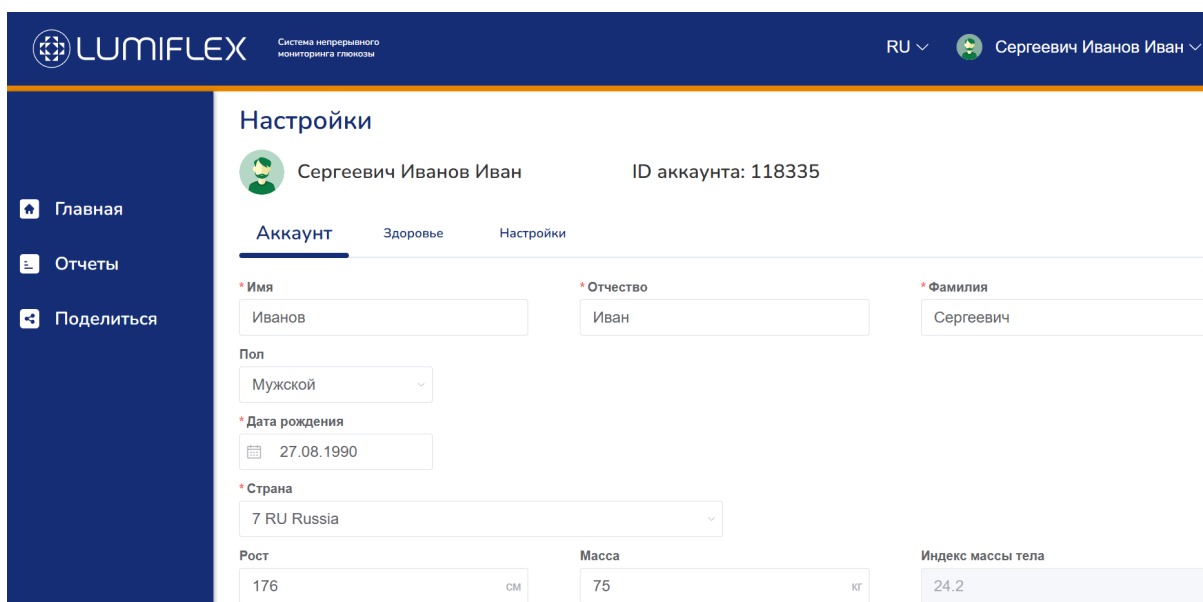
LUMIFLEX
Система непрерывного мониторинга глюкозы

RU

Сергеевич Иванов Иван

Главная
Отчеты
Поделиться

Настройки

Сергеевич Иванов Иван

ID аккаунта: 118335

Аккаунт
Здоровье
Настройки

* Имя
Иванов

* Отчество
Иван

* Фамилия
Сергеевич

Пол
Мужской

* Дата рождения
27.08.1990

* Страна
7 RU Russia

Рост
176 см

Масса
75 кг

Индекс массы тела
24.2